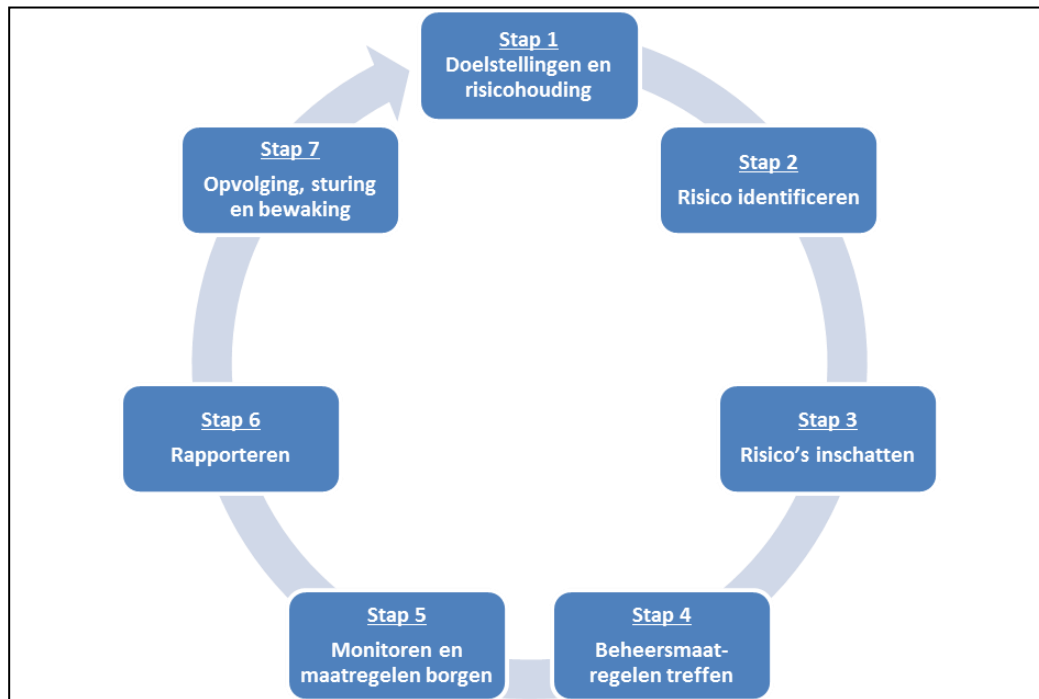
Stap 1
Doelstellingen en risicohouding

Stap 2
Risico identificeren

Stap 3
Risico's inschatten

Stap 4
Beheersmaat-regelen treffen

Stap 5
Monitoren en maatregelen borgen

Stap 6
Rapporteren

Stap 7
Opvolging, sturing en bewaking